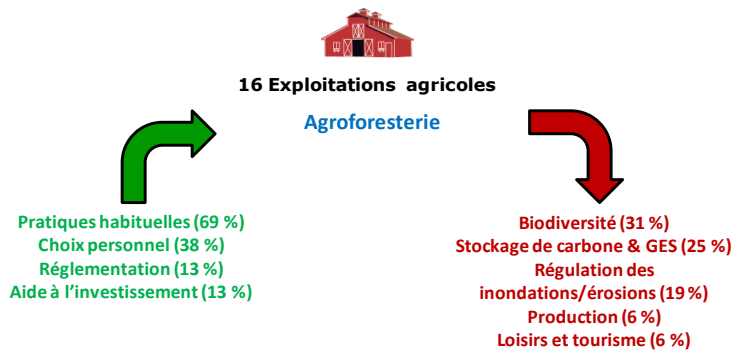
16 Exploitations agricoles

Agroforesterie

Pratiques habituelles (69 %)
Choix personnel (38 %)
Réglementation (13 %)
Aide à l'investissement (13 %)

Biodiversité (31 %)
Stockage de carbone & GES (25 %)
Régulation des inondations/érosions (19 %)
Production (6 %)
Loisirs et tourisme (6 %)